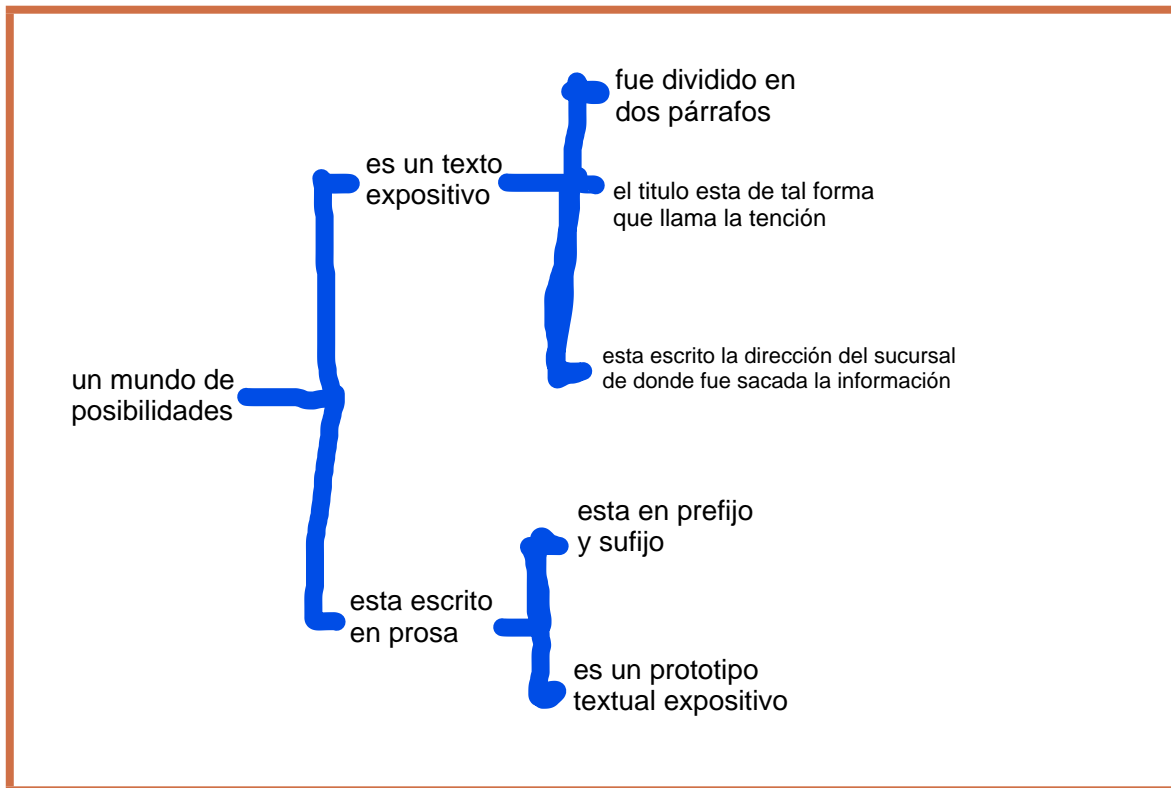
un mundo de posibilidades

es un texto expositivo

fue dividido en dos párrafos

el titulo esta de tal forma que llama la tención

esta escrito la dirección del sucursal de donde fue sacada la información

esta escrito en prosa

esta en prefijo y sufijo

es un prototipo textual expositivo